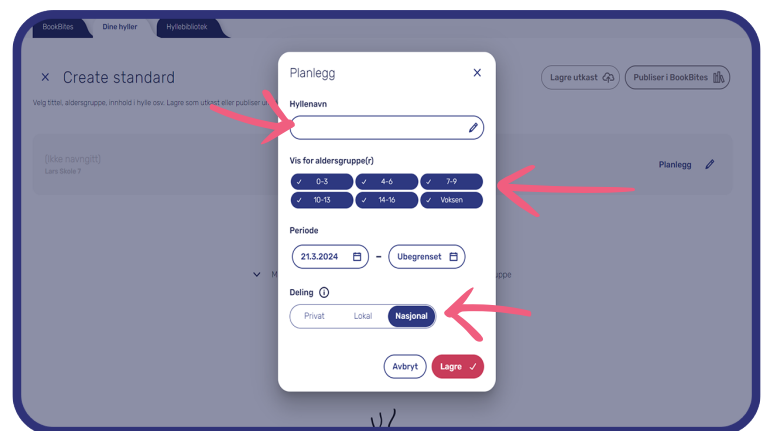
BookBites
Dine hyller
Hyllebibliotek

× Create standard

Velg tittel, aldersgruppe, innhold i hylle osv. Lagre som utkast eller publiser ut

Lagre utkast
Publiser i BookBites

[Ikke navngitt]
Lars Skole 7

Planlegg

Planlegg ×

Hyllenavn

Vis for aldersgruppe(r)

✓ 0-3
✓ 4-6
✓ 7-9
✓ 10-13
✓ 14-16
✓ Voksen

Periode

21.3.2024 – Ubegrenset

Deling

Privat
Lokal
Nasjonal

Avbryt
Lagre ✓